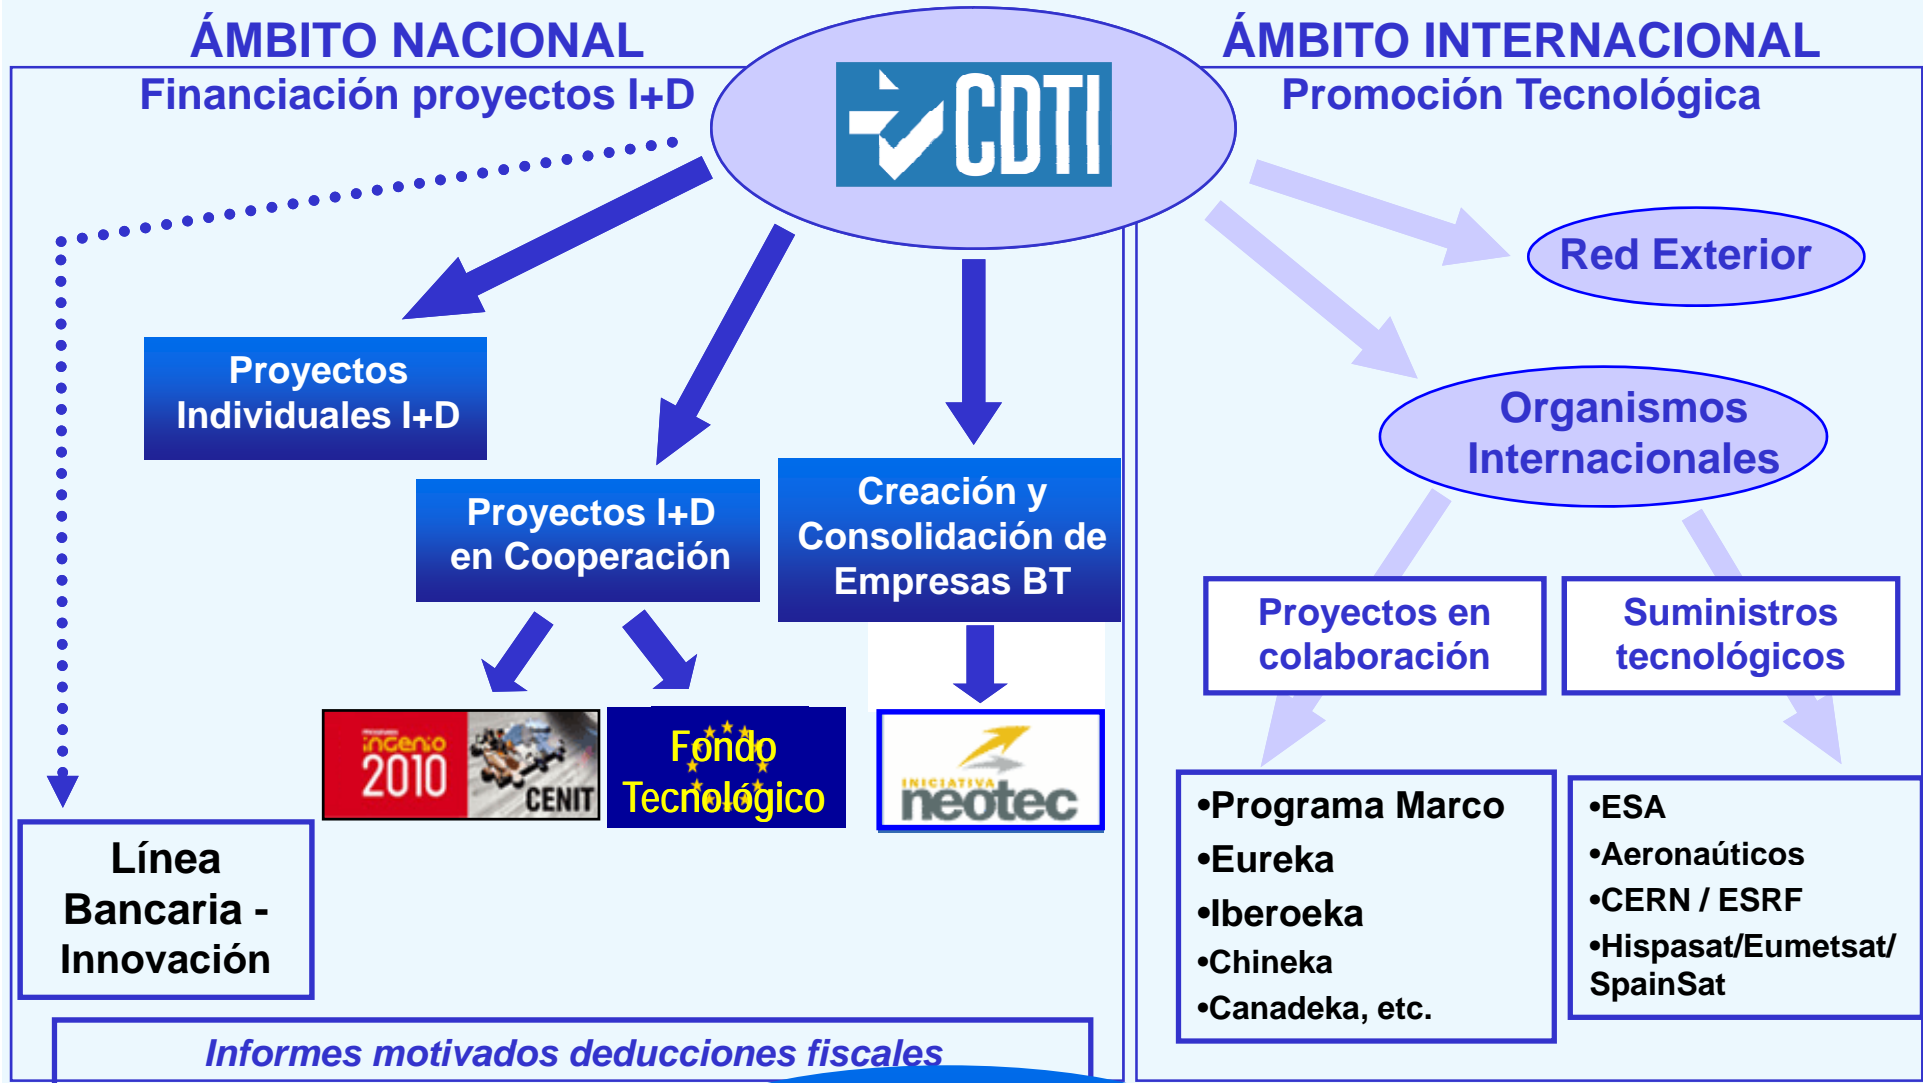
ÁMBITO NACIONAL
Financiación proyectos I+D

CDTI

ÁMBITO INTERNACIONAL
Promoción Tecnológica

Red Exterior

Organismos Internacionales

Proyectos Individuales I+D

Proyectos I+D en Cooperación

Creación y Consolidación de Empresas BT

Proyectos en colaboración

Suministros tecnológicos

ingenio 2010

CENIT

Fondo Tecnológico

INICIATIVA neotec

Línea Bancaria - Innovación

•Programa Marco
•Eureka
•Iberoeka
•Chineka
•Canadeka, etc.

•ESA
•Aeronaúticos
•CERN / ESRF
•Hispasat/Eumetsat/ SpainSat

Informes motivados deducciones fiscales